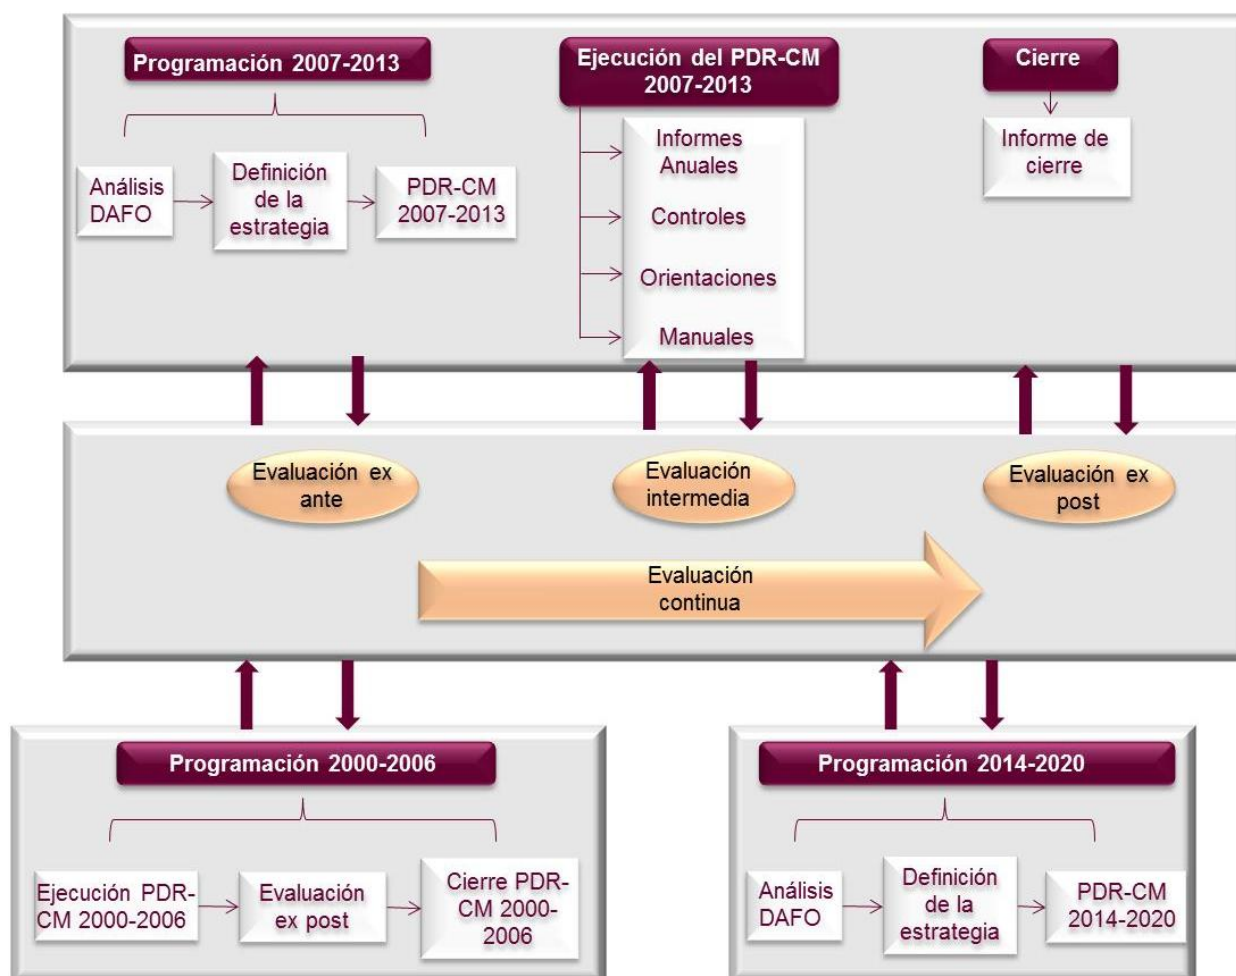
Programación 2007-2013

Análisis DAFO

Definición de la estrategia

PDR-CM 2007-2013

Ejecución del PDR-CM 2007-2013

Informes Anuales

Controles

Orientaciones

Manuales

Cierre

Informe de cierre

Evaluación ex ante

Evaluación intermedia

Evaluación ex post

Evaluación continua

Programación 2000-2006

Ejecución PDR-CM 2000-2006

Evaluación ex post

Cierre PDR-CM 2000-2006

Programación 2014-2020

Análisis DAFO

Definición de la estrategia

PDR-CM 2014-2020